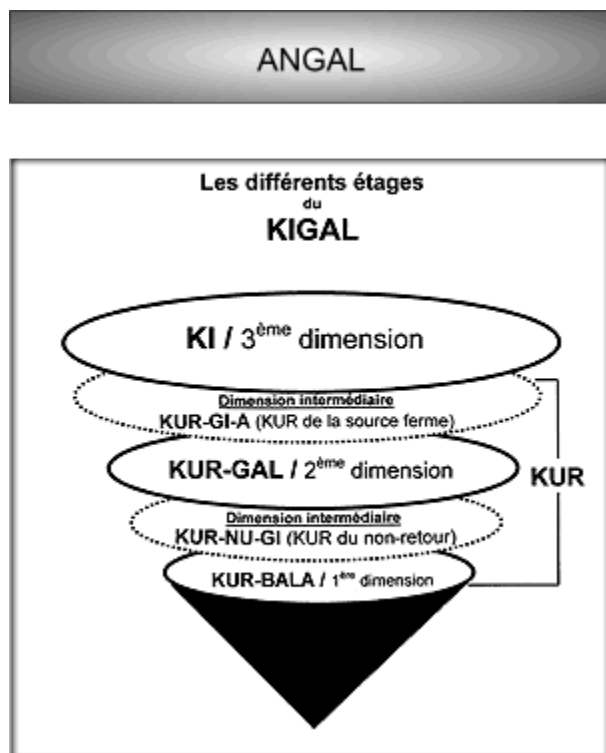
ANGAL

Les différents étages
du
KIGAL

KI / 3$^{ème}$ dimension

Dimension intermédiaire
KUR-GI-A (KUR de la source ferme)

KUR-GAL / 2$^{ème}$ dimension

Dimension intermédiaire
KUR-NU-GI (KUR du non-retour)

KUR-BALA / 1$^{ère}$ dimension

KUR